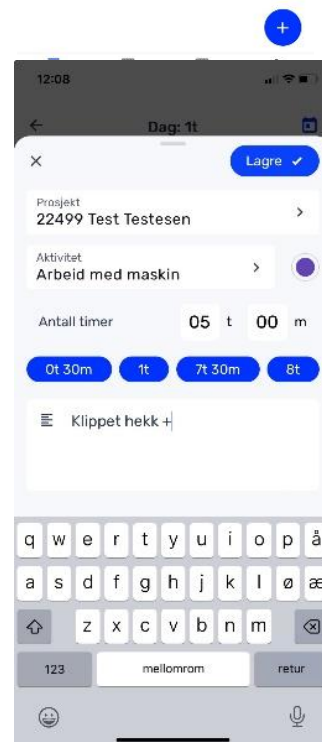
+

12:08

Dag: 1t

×

Lagre ✓

Prosjekt
22499 Test Testesen

Aktivitet
Arbeid med maskin

Antall timer 05 t 00 m

0t 30m
1t
7t 30m
8t

Klippet hekk +

q w e r t y u i o p å
a s d f g h j k l ø æ
z x c v b n m
123 mellomrom retur